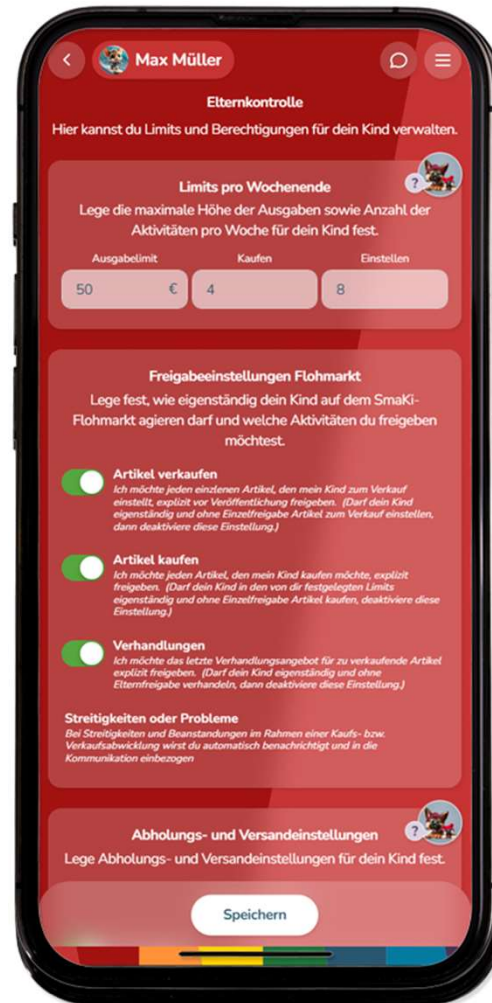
Max Müller

Elternkontrolle

Hier kannst du Limits und Berechtigungen für dein Kind verwalten.

Limits pro Wochenende

Lege die maximale Höhe der Ausgaben sowie Anzahl der Aktivitäten pro Woche für dein Kind fest.

| Ausgabelimit | Kaufen | Einstellen |
|---|---|---|
| 50 € | 4 | 8 |

Freigabeeinstellungen Flohmarkt

Lege fest, wie eigenständig dein Kind auf dem SmaKi-Flohmarkt agieren darf und welche Aktivitäten du freigeben möchtest.

Artikel verkaufen
Ich möchte jeden einzelnen Artikel, den mein Kind zum Verkauf einstellt, explizit vor Veröffentlichung freigeben. (Darf dein Kind eigenständig und ohne Einzelfreigabe Artikel zum Verkauf einstellen, dann deaktiviere diese Einstellung.)

Artikel kaufen
Ich möchte jeden Artikel, den mein Kind kaufen möchte, explizit freigeben. (Darf dein Kind in den von dir festgelegten Limits eigenständig und ohne Einzelfreigabe Artikel kaufen, deaktiviere diese Einstellung.)

Verhandlungen
Ich möchte das letzte Verhandlungsangebot für zu verkaufende Artikel explizit freigeben. (Darf dein Kind eigenständig und ohne Elternfreigabe verhandeln, dann deaktiviere diese Einstellung.)

Streitigkeiten oder Probleme
Bei Streitigkeiten und Beanstandungen im Rahmen einer Kaufs- bzw. Verkaufsabwicklung wirst du automatisch benachrichtigt und in die Kommunikation einbezogen

Abholungs- und Versandeinstellungen

Lege Abholungs- und Versandeinstellungen für dein Kind fest.

Speichern